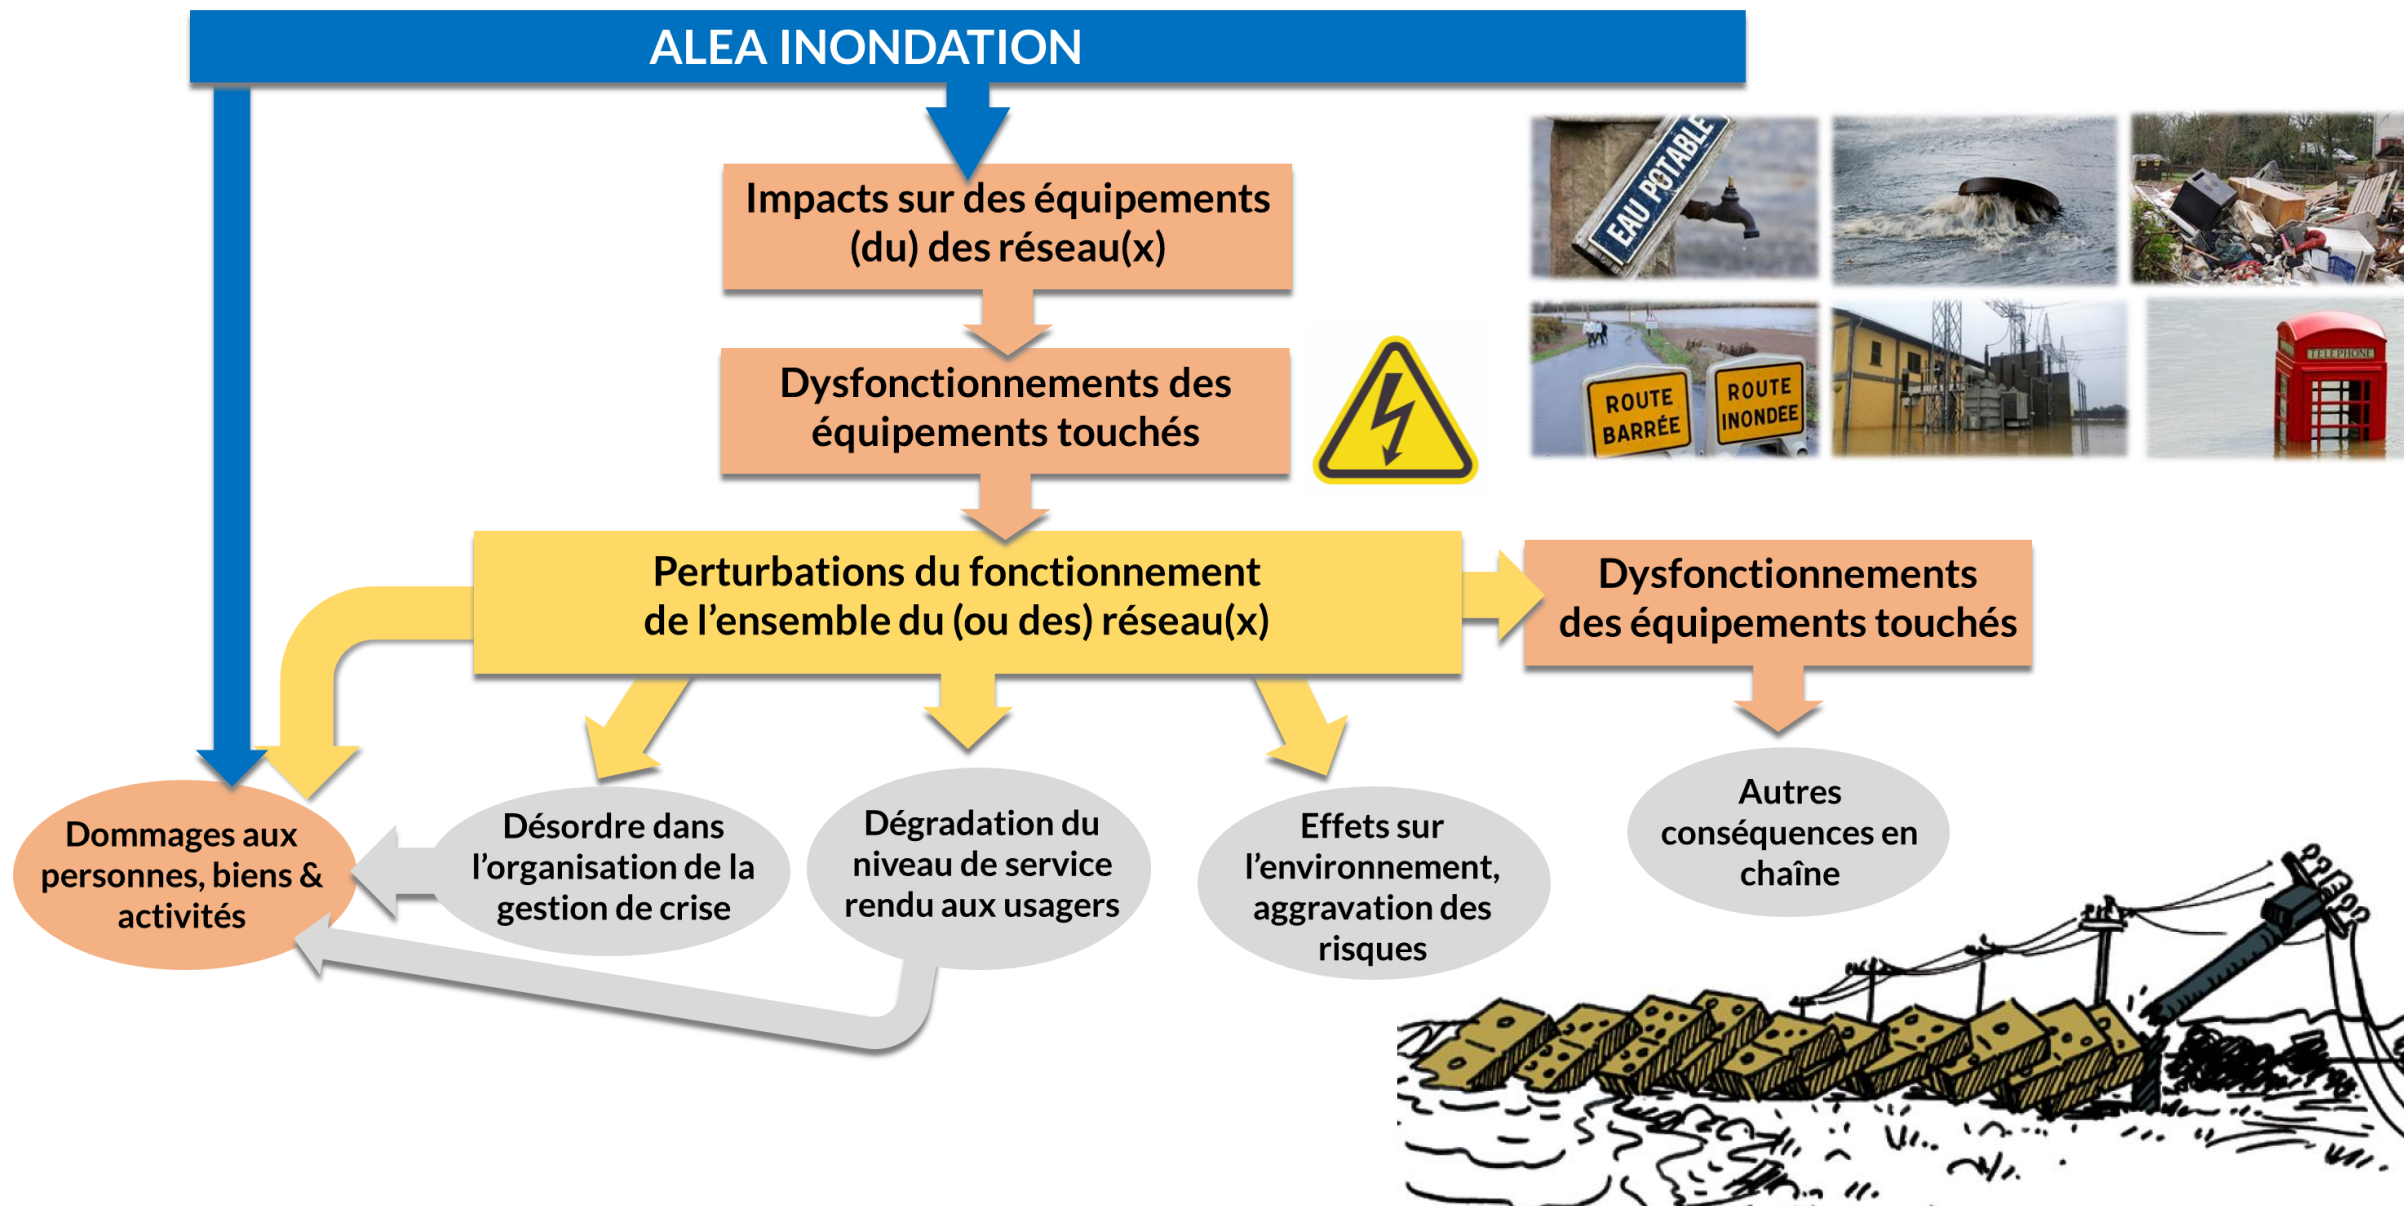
ALEA INONDATION

Impacts sur des équipements (du) des réseau(x)

Dysfonctionnements des équipements touchés

EAU POTABLE

ROUTE BARRÉE

ROUTE INONDEE

TELEPHONE

Perturbations du fonctionnement de l'ensemble du (ou des) réseau(x)

Dysfonctionnements des équipements touchés

Dommages aux personnes, biens & activités

Désordre dans l'organisation de la gestion de crise

Dégradation du niveau de service rendu aux usagers

Effets sur l'environnement, aggravation des risques

Autres conséquences en chaîne